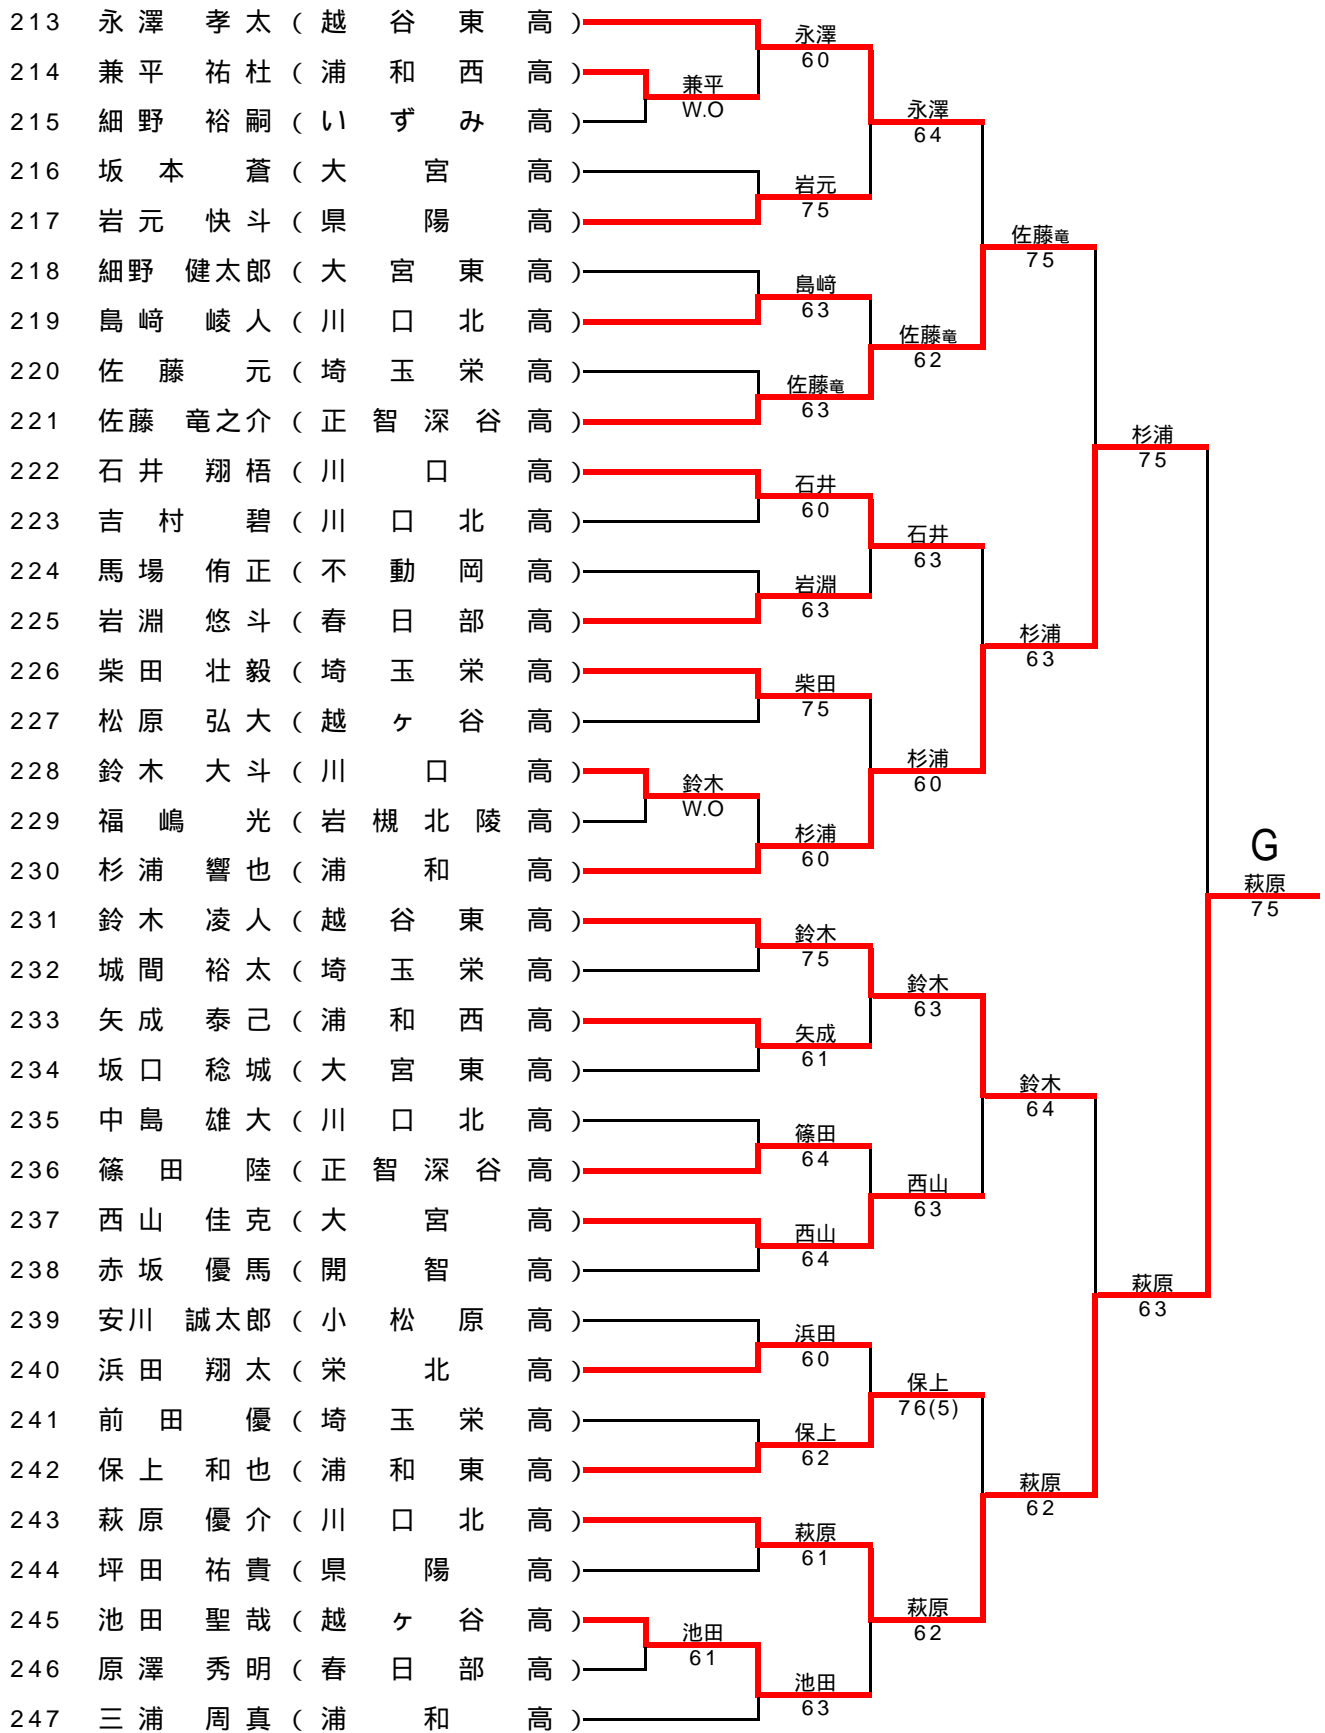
213 永澤 孝太（越谷東高）
214 兼平 祐杜（浦和西高）
215 細野 裕嗣（いずみ高）
216 坂本 蒼（大宮高）
217 岩元 快斗（県陽高）
218 細野 健太郎（大宮東高）
219 島﨑 峻人（川口北高）
220 佐藤 元（埼玉栄高）
221 佐藤 竜之介（正智深谷高）
222 石井 翔梧（川口高）
223 吉村 碧（川口北高）
224 馬場 侑正（不動岡高）
225 岩淵 悠斗（春日部高）
226 柴田 壮毅（埼玉栄高）
227 松原 弘大（越ヶ谷高）
228 鈴木 大斗（川口高）
229 福嶋 光（岩槻北陵高）
230 杉浦 響也（浦和高）
231 鈴木 凌人（越谷東高）
232 城間 裕太（埼玉栄高）
233 矢成 泰己（浦和西高）
234 坂口 稔城（大宮東高）
235 中島 雄大（川口北高）
236 篠田 陸（正智深谷高）
237 西山 佳克（大宮高）
238 赤坂 優馬（開智高）
239 安川 誠太郎（小松原高）
240 浜田 翔太（栄北高）
241 前田 優（埼玉栄高）
242 保上 和也（浦和東高）
243 萩原 優介（川口北高）
244 坪田 祐貴（県陽高）
245 池田 聖哉（越ヶ谷高）
246 原澤 秀明（春日部高）
247 三浦 周真（浦和高）

永澤 60
兼平 W.O
岩元 75
島﨑 63
佐藤竜 63
石井 60
岩淵 63
柴田 75
鈴木 W.O
杉浦 60
鈴木 75
矢成 61
篠田 64
西山 64
浜田 60
保上 62
萩原 61
池田 61
池田 63

永澤 64
佐藤竜 62
石井 63
杉浦 60
鈴木 63
西山 63
保上 76(5)
萩原 62

佐藤竜 75
杉浦 63
鈴木 64
萩原 62

杉浦 75
萩原 63

G
萩原
75